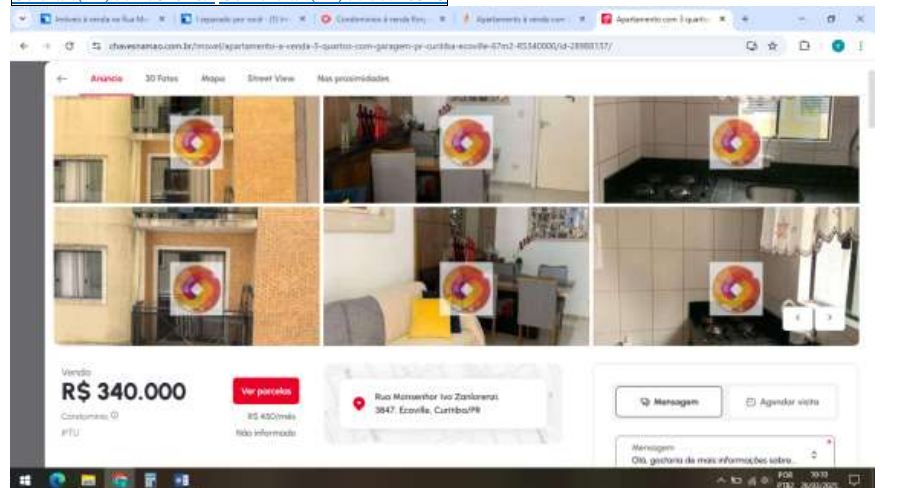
Imóveis à venda na Rua M... | Separado por você - (3) In... | Condomínios à venda Ecoville... | Apartamento à venda com... | Apartamento com 3 quarto...

chavesnamao.com.br/imovel/apartamento-a-venda-3-quartos-com-garagem-pr-curitiba-ecoville-67m2-RS340000/id-28988137/

Anúncio | 30 Fotos | Mapa | Street View | Nas proximidades

Venda
R$ 340.000
Ver parcelas
Condomínio R$ 450/mês
IPTU Não informado

Rua Monsenhor Ivo Zanlorenzi, 3847, Ecoville, Curitiba/PR

Mensagem
Agendar visita

Mensagem
Olá, gostaria de mais informações sobre...

POR PTB2 10:10 26/03/2025